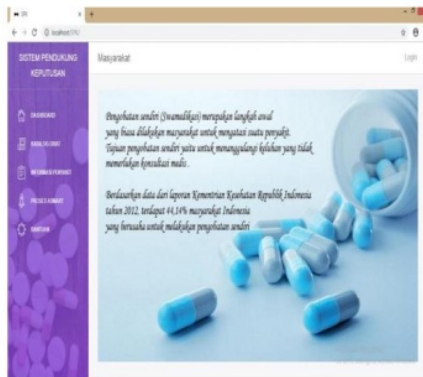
SISTEM PENDUKUNG KEPUTUSAN

Masyarakat

Login

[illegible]

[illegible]

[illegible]

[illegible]

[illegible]

Pengobatan sendiri (Swamedikasi) merupakan langkah awal yang biasa dilakukan masyarakat untuk mengatasi suatu penyakit. Tujuan pengobatan sendiri yaitu untuk menanggulangi keluhan yang tidak memerlukan konsultasi medis.

Berdasarkan data dari laporan Kementrian Kesehatan Republik Indonesia tahun 2012, terdapat 44,14% masyarakat Indonesia yang berusaha untuk melakukan pengobatan sendiri